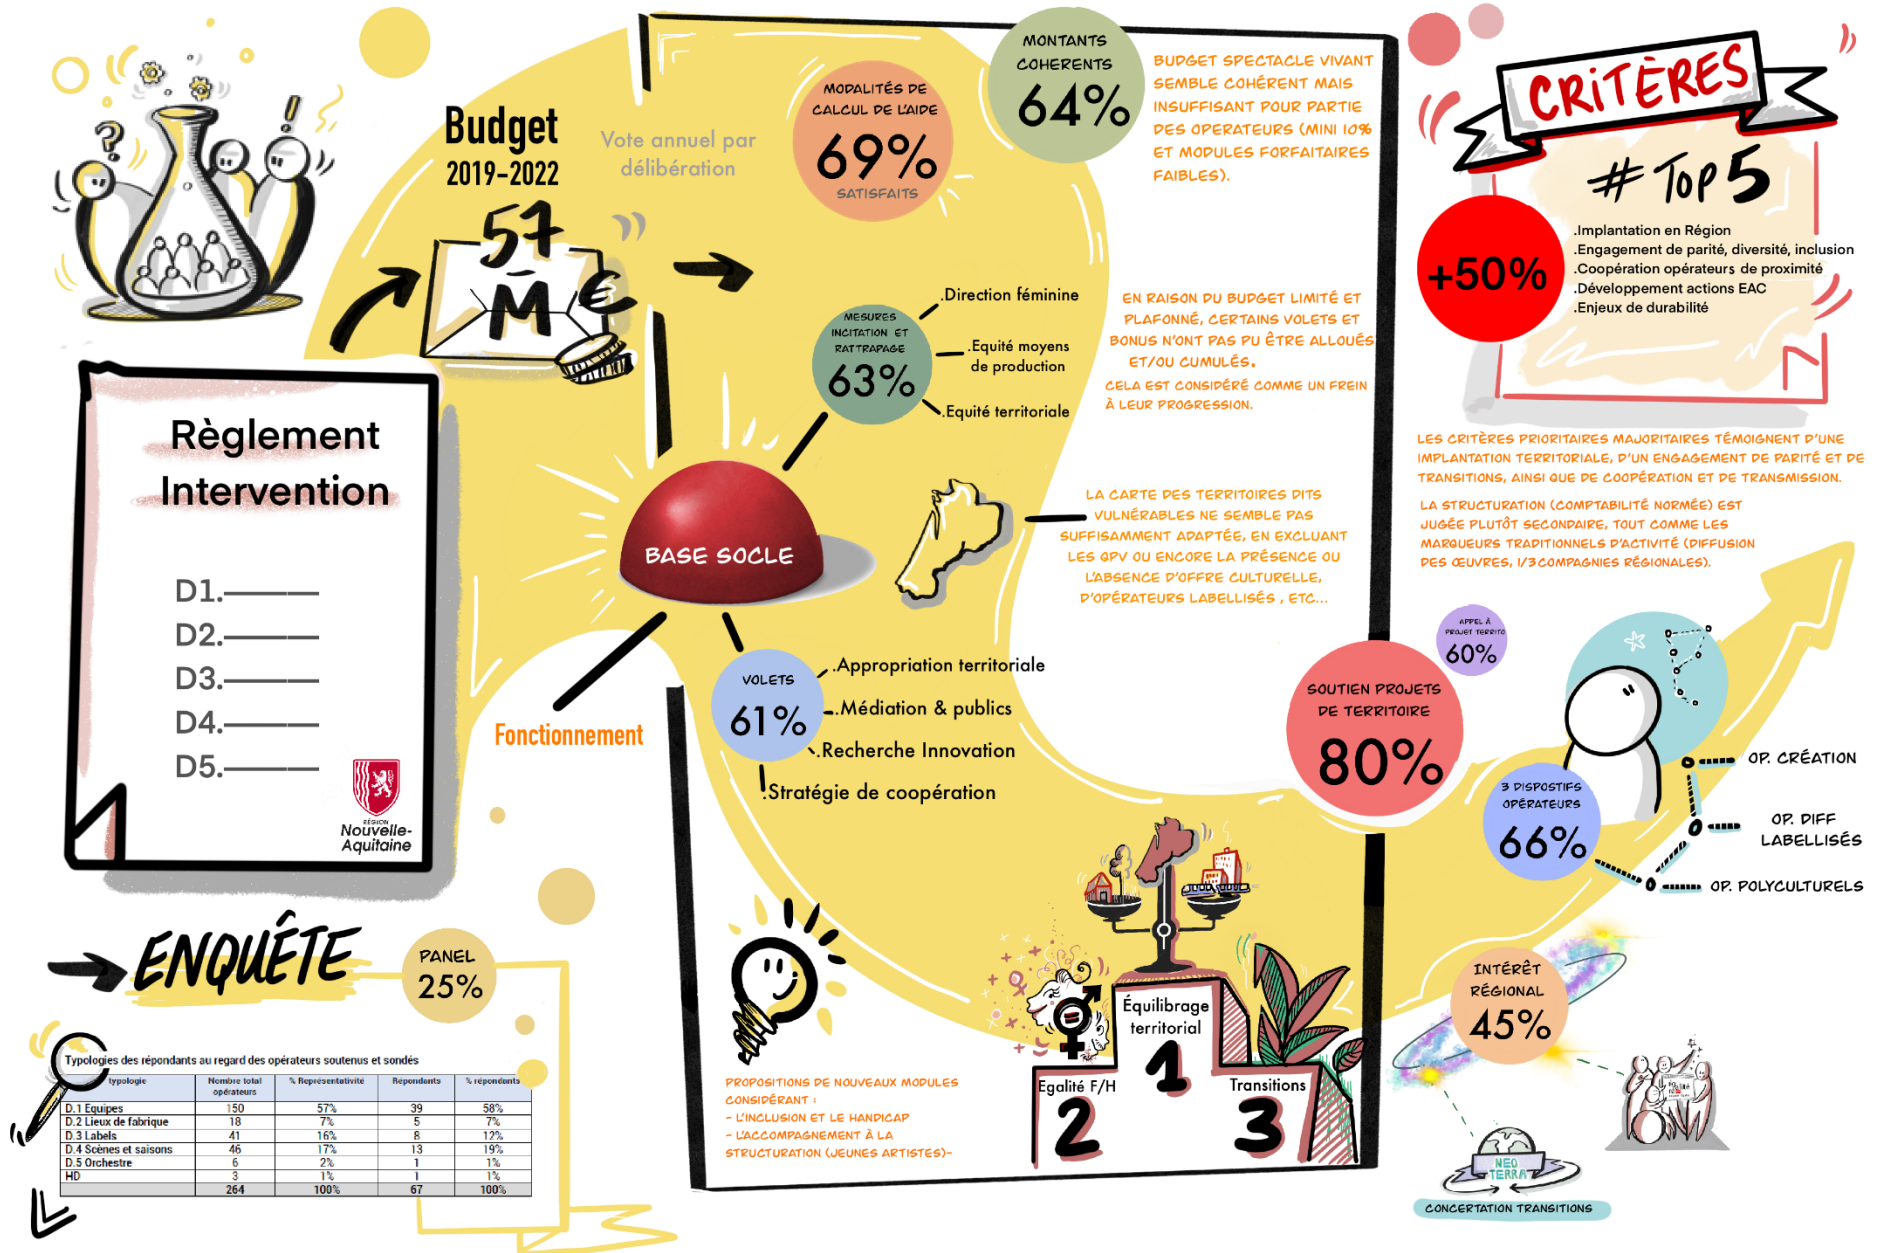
Budget
2019-2022
57 M€

Vote annuel par délibération

MODALITÉS DE CALCUL DE L'AIDE
69%
SATISFAITS

MONTANTS COHERENTS
64%

BUDGET SPECTACLE VIVANT SEMBLE COHÉRENT MAIS INSUFFISANT POUR PARTIE DES OPERATEURS (MINI 10% ET MODULES FORFAITAIRES FAIBLES).

CRITÈRES
#Top 5
+50%
.Implantation en Région
.Engagement de parité, diversité, inclusion
.Coopération opérateurs de proximité
.Développement actions EAC
.Enjeux de durabilité

MESURES INCITATION ET RATTRAPAGE
63%
.Direction féminine
.Equité moyens de production
.Equité territoriale

EN RAISON DU BUDGET LIMITÉ ET PLAFONNÉ, CERTAINS VOLETS ET BONUS N'ONT PAS PU ÊTRE ALLOUÉS ET/OU CUMULÉS.
CELA EST CONSIDÉRÉ COMME UN FREIN À LEUR PROGRESSION.

LES CRITÈRES PRIORITAIRES MAJORITAIRES TÉMOIGNENT D'UNE IMPLANTATION TERRITORIALE, D'UN ENGAGEMENT DE PARITÉ ET DE TRANSITIONS, AINSI QUE DE COOPÉRATION ET DE TRANSMISSION.
LA STRUCTURATION (COMPTABILITÉ NORMÉE) EST JUGÉE PLUTÔT SECONDAIRE, TOUT COMME LES MARQUEURS TRADITIONNELS D'ACTIVITÉ (DIFFUSION DES ŒUVRES, 1/3 COMPAGNIES RÉGIONALES).

Règlement Intervention
D1.
D2.
D3.
D4.
D5.
RÉGION Nouvelle-Aquitaine

BASE SOCLE

LA CARTE DES TERRITOIRES DITS VULNÉRABLES NE SEMBLE PAS SUFFISAMMENT ADAPTÉE, EN EXCLUANT LES QPV OU ENCORE LA PRÉSENCE OU L'ABSENCE D'OFFRE CULTURELLE, D'OPÉRATEURS LABELLISÉS, ETC...

APPEL À PROJET TERRITO
60%

SOUTIEN PROJETS DE TERRITOIRE
80%

Fonctionnement

VOLETS
61%
.Appropriation territoriale
.Médiation & publics
.Recherche Innovation
.Stratégie de coopération

3 DISPOSTIFS OPÉRATEURS
66%
OP. CRÉATION
OP. DIFF LABELLISÉS
OP. POLYCULTURELS

ENQUÊTE
PANEL
25%

Typologies des répondants au regard des opérateurs soutenus et sondés

| typologie | Nombre total opérateurs | % Représentativité | Répondants | % répondants |
|---|---|---|---|---|
| D.1 Equipes | 150 | 57% | 39 | 58% |
| D.2 Lieux de fabrique | 18 | 7% | 5 | 7% |
| D.3 Labels | 41 | 16% | 8 | 12% |
| D.4 Scènes et saisons | 46 | 17% | 13 | 19% |
| D.5 Orchestre | 6 | 2% | 1 | 1% |
| HD | 3 | 1% | 1 | 1% |
| | 264 | 100% | 67 | 100% |

Equilibrage territorial
1
Egalité F/H
2
Transitions
3

PROPOSITIONS DE NOUVEAUX MODULES CONSIDÉRANT :
- L'INCLUSION ET LE HANDICAP
- L'ACCOMPAGNEMENT À LA STRUCTURATION (JEUNES ARTISTES)-

INTÉRÊT RÉGIONAL
45%

NEO TERRA
CONCERTATION TRANSITIONS